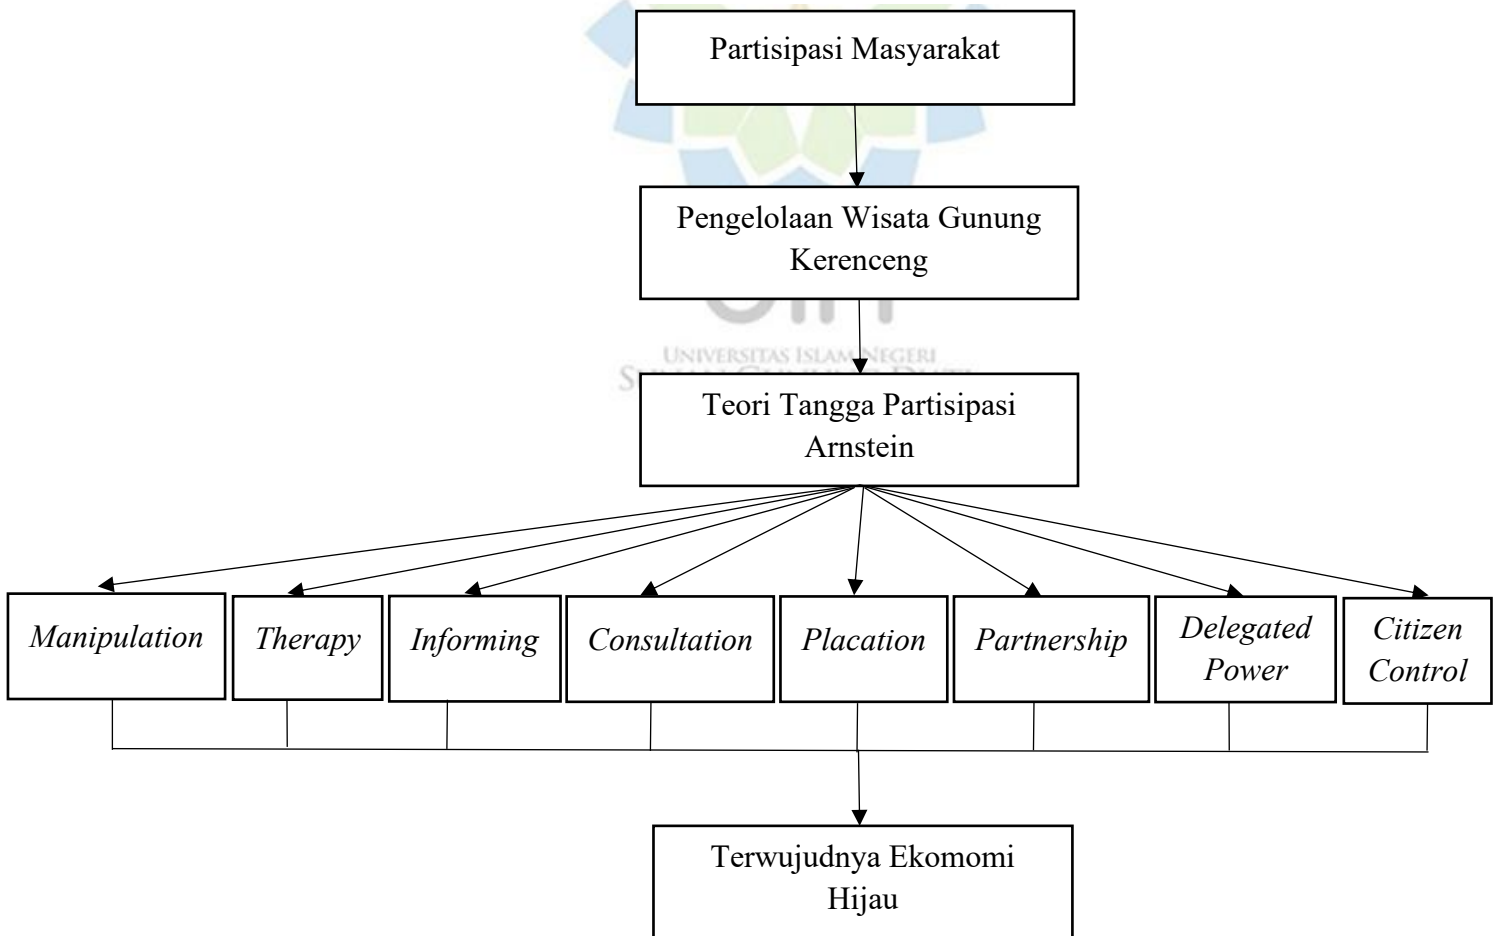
Partisipasi Masyarakat

Pengelolaan Wisata Gunung Kerenceng

UNIVERSITAS ISLAM NEGERI

Teori Tangga Partisipasi Arnstein

*Manipulation*

*Therapy*

*Informing*

*Consultation*

*Placation*

*Partnership*

*Delegated Power*

*Citizen Control*

Terwujudnya Ekomomi Hijau